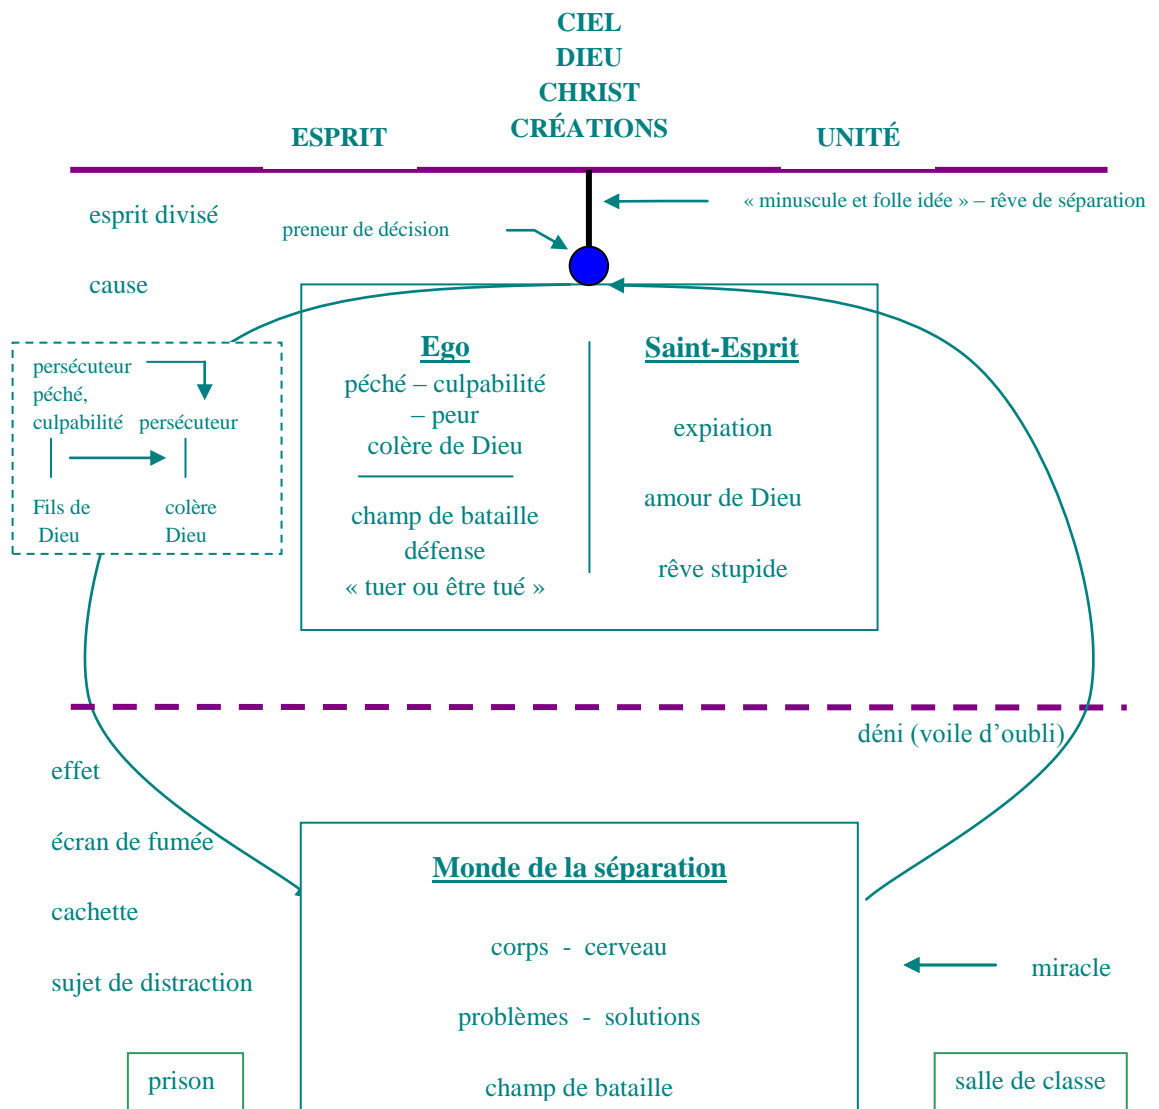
CIEL
DIEU
CHRIST
CRÉATIONS

ESPRIT

UNITÉ

esprit divisé

preneur de décision

« minuscule et folle idée » – rêve de séparation

cause

persécuteur
péché,
culpabilité

persécuteur

Fils de Dieu

colère Dieu

Ego
péché – culpabilité – peur
colère de Dieu

champ de bataille
défense
« tuer ou être tué »

Saint-Esprit

expiation

amour de Dieu

rêve stupide

déni (voile d'oubli)

effet

écran de fumée

cachette

sujet de distraction

Monde de la séparation

corps - cerveau

problèmes - solutions

champ de bataille

miracle

prison

salle de classe